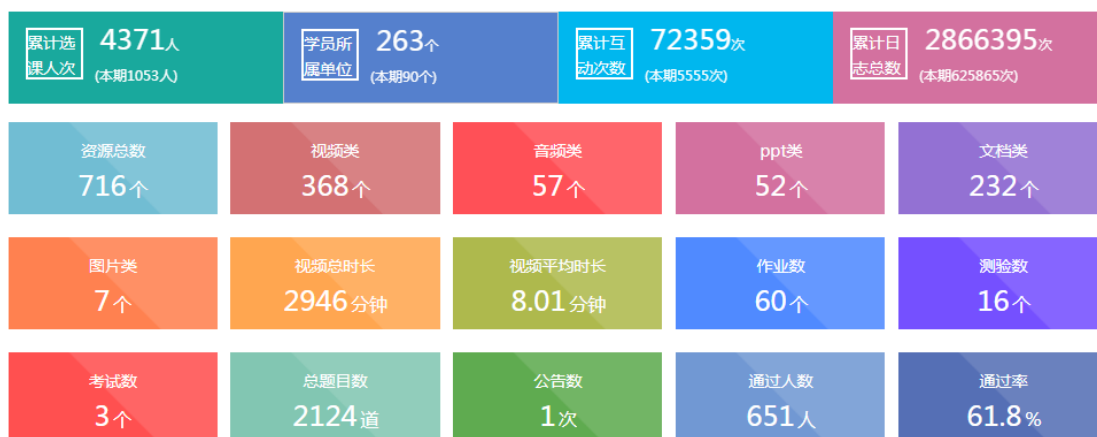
累计选课人次 4371人 (本期1053人)

学员所属单位 263个 (本期90个)

累计互动次数 72359次 (本期5555次)

累计日志总数 2866395次 (本期625865次)

资源总数 716个

视频类 368个

音频类 57个

ppt类 52个

文档类 232个

图片类 7个

视频总时长 2946分钟

视频平均时长 8.01分钟

作业数 60个

测验数 16个

考试数 3个

总题目数 2124道

公告数 1次

通过人数 651人

通过率 61.8%